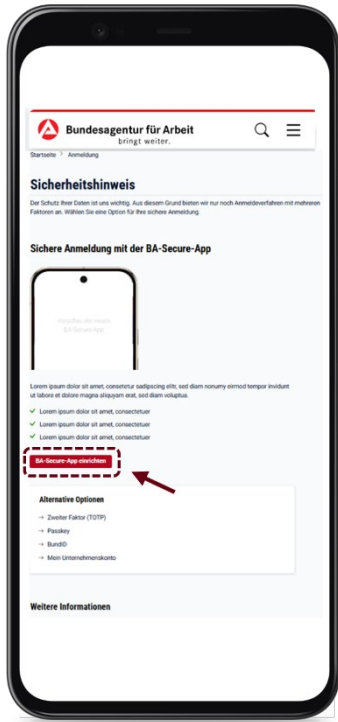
Bundesagentur für Arbeit
bringt weiter.

Startseite > Anmeldung

Sicherheitshinweis

Der Schutz Ihrer Daten ist uns wichtig. Aus diesem Grund bieten wir nur noch Anmeldeverfahren mit mehreren Faktoren an. Wählen Sie eine Option für Ihre sichere Anmeldung.

Sichere Anmeldung mit der BA-Secure-App

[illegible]
BA-Secure-App

Lorem ipsum dolor sit amet, consetetur sadipscing elitr, sed diam nonumy eirmod tempor invidunt ut labore et dolore magna aliquyam erat, sed diam voluptua.

Lorem ipsum dolor sit amet, consectetuer
Lorem ipsum dolor sit amet, consectetuer
Lorem ipsum dolor sit amet, consectetuer

BA-Secure-App einrichten

Alternative Optionen

→ Zweiter Faktor (TOTP)
→ Passkey
→ BundID
→ Mein Unternehmenskonto

Weitere Informationen